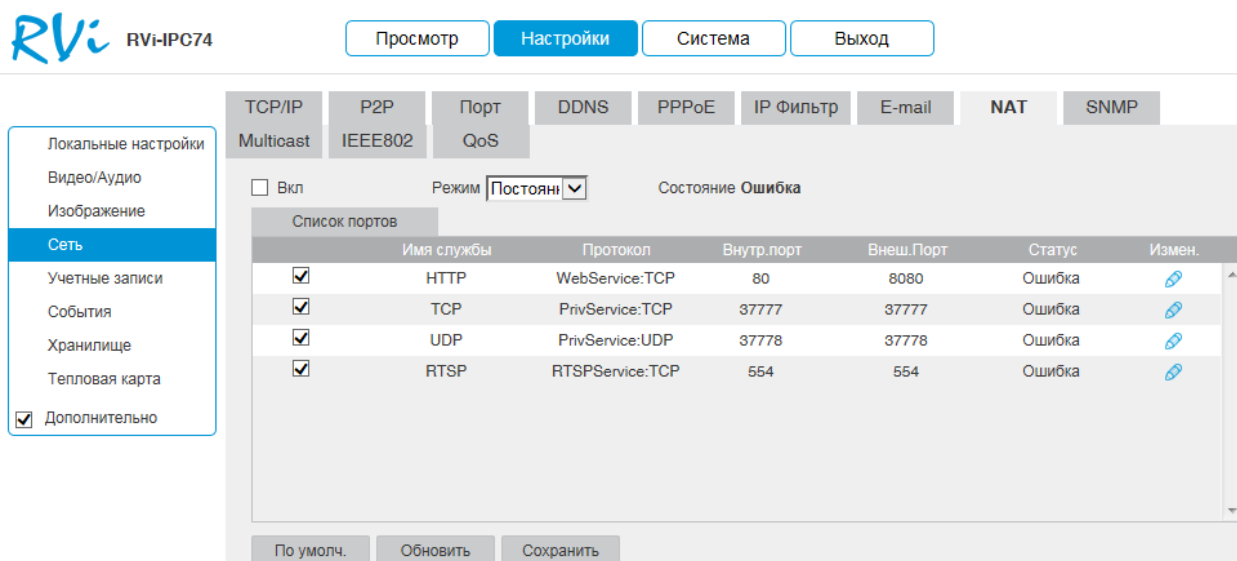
RVi RVi-IPC74

Просмотр Настройки Система Выход

Локальные настройки
Видео/Аудио
Изображение
Сеть
Учетные записи
События
Хранилище
Тепловая карта
Дополнительно

TCP/IP P2P Порт DDNS PPPoE IP Фильтр E-mail NAT SNMP
Multicast IEEE802 QoS

Вкл Режим Постоянн Состояние Ошибка

Список портов

| | Имя службы | Протокол | Внутр.порт | Внеш.Порт | Статус | Измен. |
|---|---|---|---|---|---|---|
| ☑ | HTTP | WebService:TCP | 80 | 8080 | Ошибка | |
| ☑ | TCP | PrivService:TCP | 37777 | 37777 | Ошибка | |
| ☑ | UDP | PrivService:UDP | 37778 | 37778 | Ошибка | |
| ☑ | RTSP | RTSPService:TCP | 554 | 554 | Ошибка | |

По умолч. Обновить Сохранить